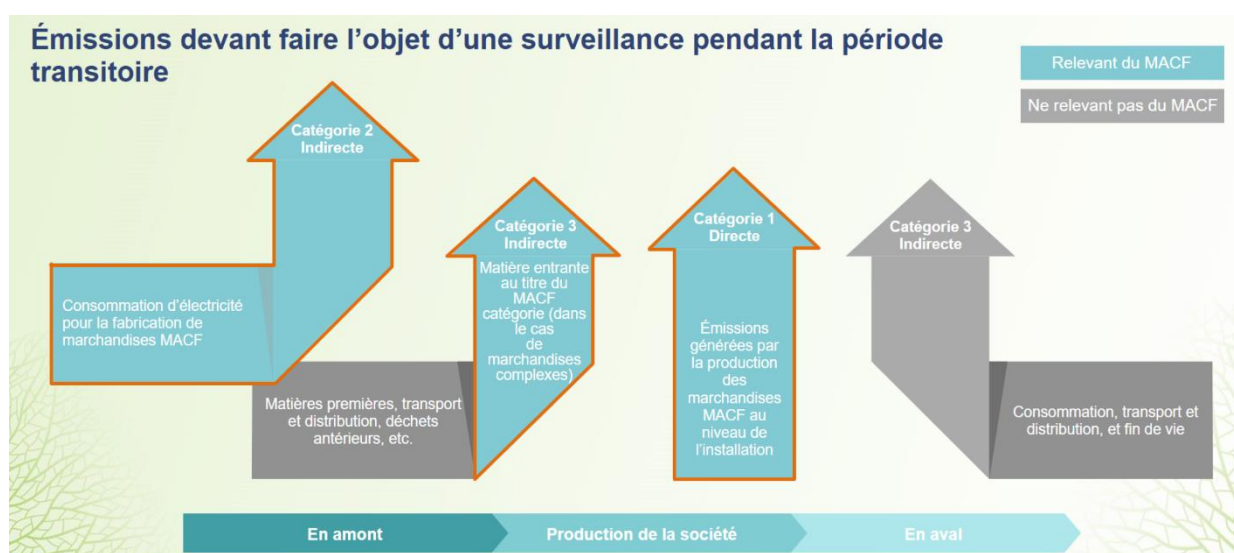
Émissions devant faire l'objet d'une surveillance pendant la période transitoire

Relevant du MACF

Ne relevant pas du MACF

Catégorie 2
Indirecte

Consommation d'électricité pour la fabrication de marchandises MACF

Matières premières, transport et distribution, déchets antérieurs, etc.

Catégorie 3
Indirecte

Matière entrante au titre du MACF catégorie (dans le cas de marchandises complexes)

Catégorie 1
Directe

Émissions générées par la production des marchandises MACF au niveau de l'installation

Catégorie 3
Indirecte

Consommation, transport et distribution, et fin de vie

En amont

Production de la société

En aval